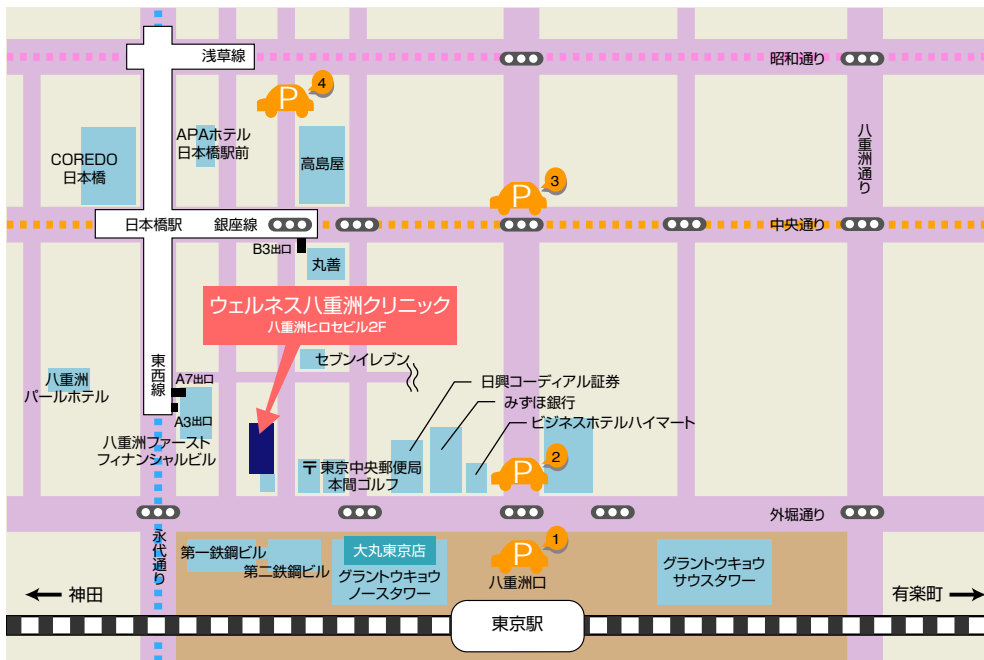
浅草線

昭和通り

4

APAホテル
日本橋駅前

COREDO
日本橋

高島屋

八重洲通り

3

日本橋駅

銀座線

中央通り

B3出口

丸善

ウェルネス八重洲クリニック
八重洲ヒロセビル2F

セブンイレブン

八重洲
パールホテル

東西線

A7出口

A3出口

日興コーディアル証券

みずほ銀行

ビジネスホテルハイマート

八重洲ファースト
フィナンシャルビル

〒東京中央郵便局

本間ゴルフ

2

外堀通り

1

永代通り

第一鉄鋼ビル

第二鉄鋼ビル

大丸東京店

グラントウキョウ
ノースタワー

八重洲口

グラントウキョウ
サウスタワー

← 神田

有楽町 →

東京駅